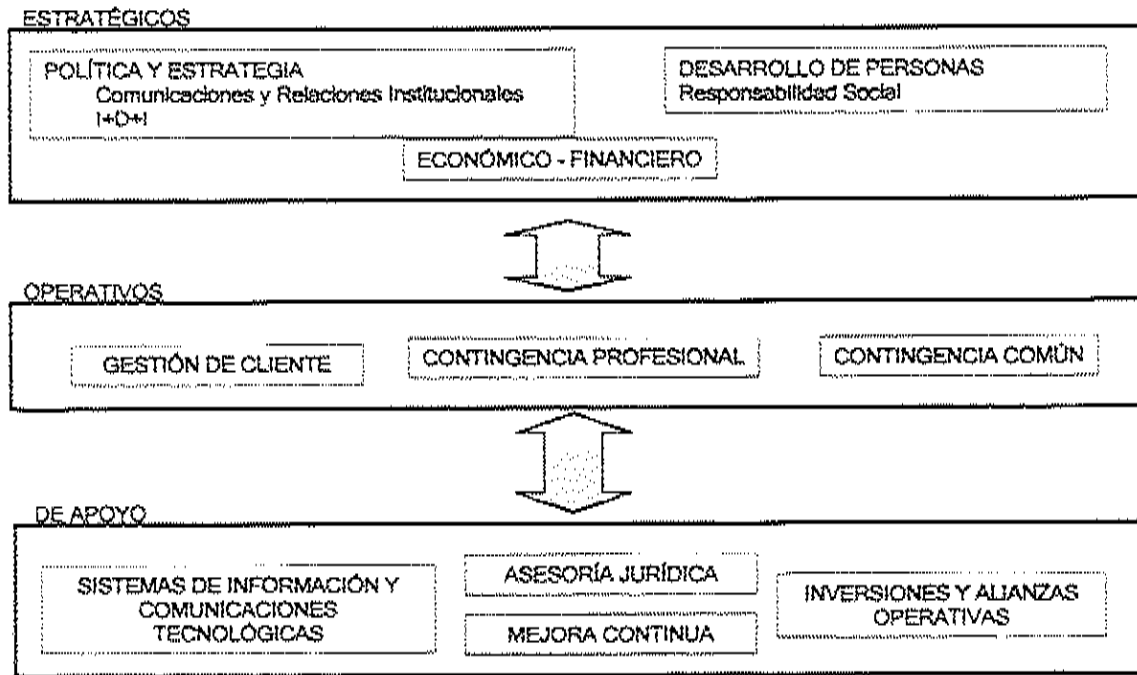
ESTRATÉGICOS

POLÍTICA Y ESTRATEGIA
Comunicaciones y Relaciones Institucionales
I+D+I

DESARROLLO DE PERSONAS
Responsabilidad Social

ECONÓMICO - FINANCIERO

OPERATIVOS

GESTIÓN DE CLIENTE

CONTINGENCIA PROFESIONAL

CONTINGENCIA COMÚN

DE APOYO

SISTEMAS DE INFORMACIÓN Y COMUNICACIONES TECNOLÓGICAS

ASESORÍA JURÍDICA

MEJORA CONTINUA

INVERSIONES Y ALIANZAS OPERATIVAS